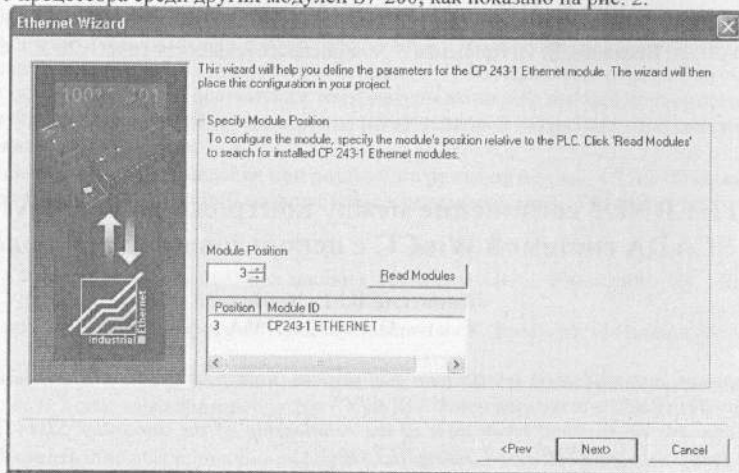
процессора среди других модулей S7-200, как показано на рис. 2.

Ethernet Wizard

This wizard will help you define the parameters for the CP 243-1 Ethernet module. The wizard will then place this configuration in your project.

Specify Module Position
To configure the module, specify the module's position relative to the PLC. Click 'Read Modules' to search for installed CP 243-1 Ethernet modules.

Module Position
3
Read Modules

| Position | Module ID |
|---|---|
| 3 | CP243-1 ETHERNET |

Industrial Ethernet

<Prev
Next>
Cancel